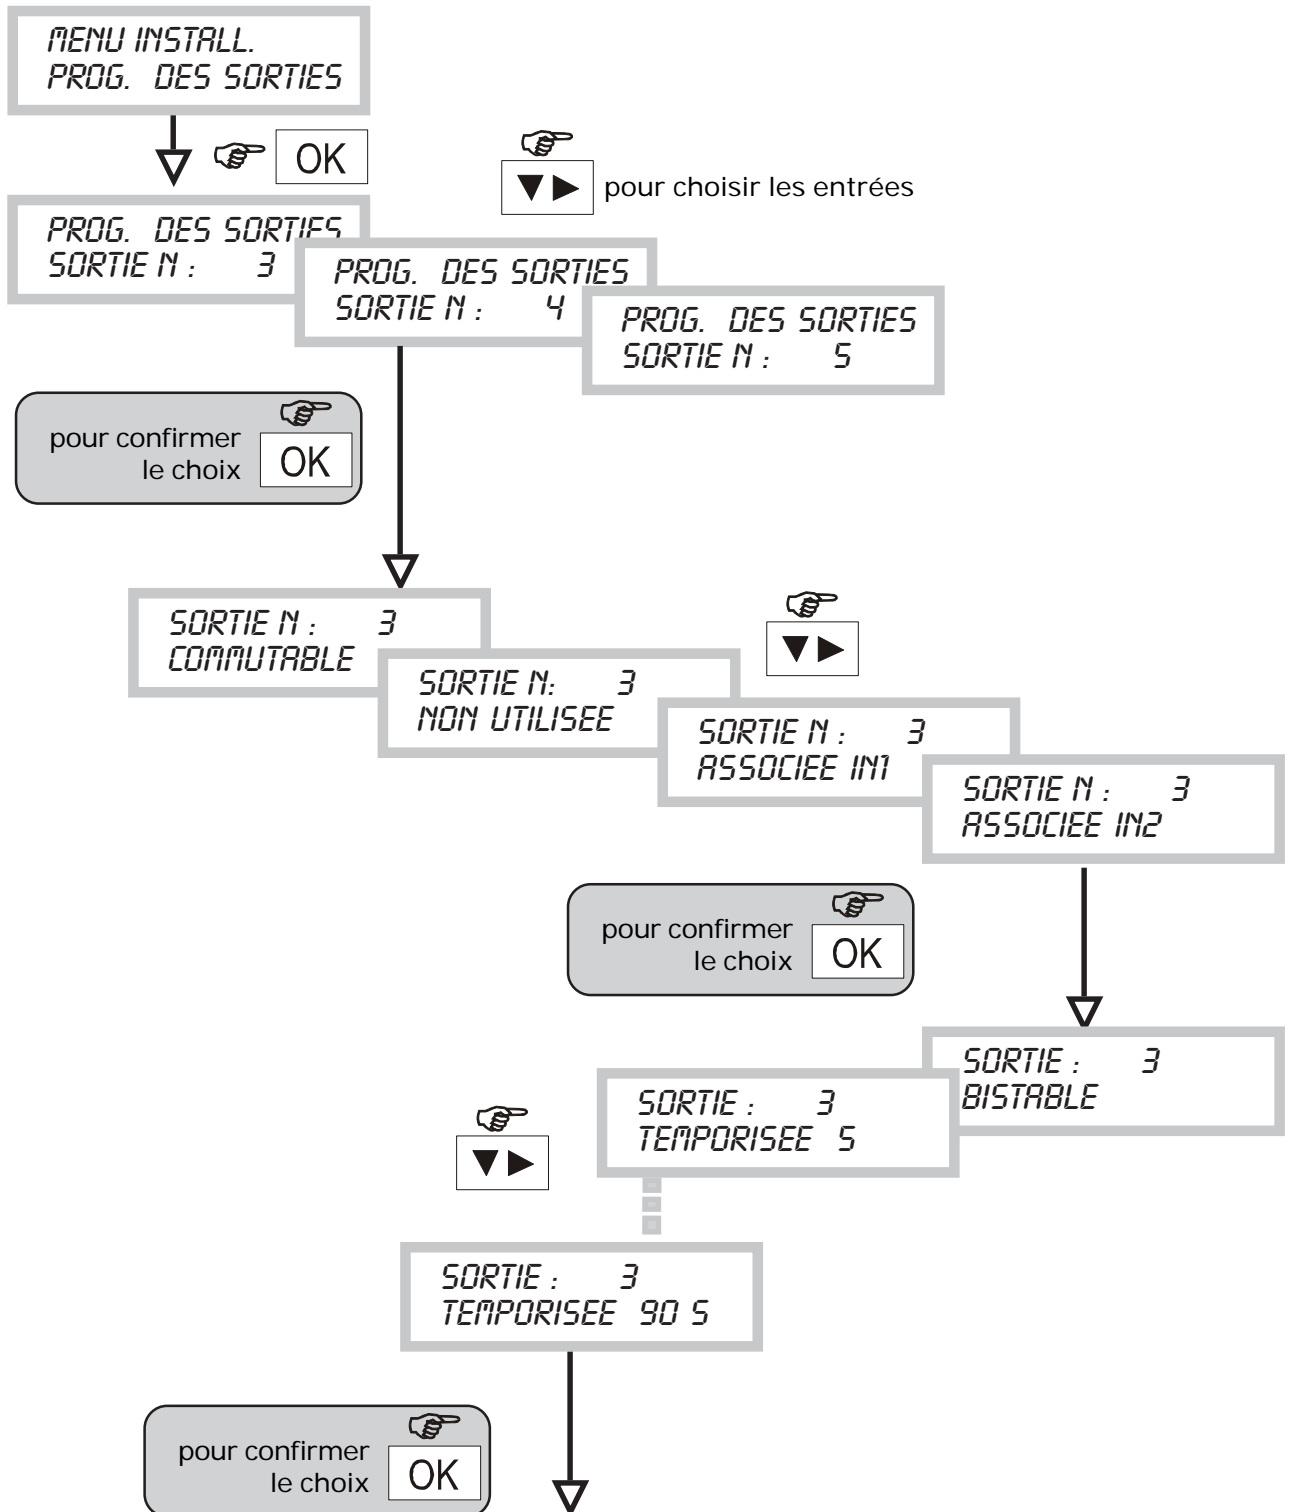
MENU INSTALL.
PROG. DES SORTIES

OK

▼▶ pour choisir les entrées

PROG. DES SORTIES
SORTIE N : 3

PROG. DES SORTIES
SORTIE N : 4

PROG. DES SORTIES
SORTIE N : 5

pour confirmer le choix OK

SORTIE N : 3
COMMUTABLE

▼▶

SORTIE N: 3
NON UTILISEE

SORTIE N : 3
ASSOCIEE IN1

SORTIE N : 3
ASSOCIEE IN2

pour confirmer le choix OK

SORTIE : 3
BISTABLE

SORTIE : 3
TEMPORISEE 5

▼▶

SORTIE : 3
TEMPORISEE 90 S

pour confirmer le choix OK